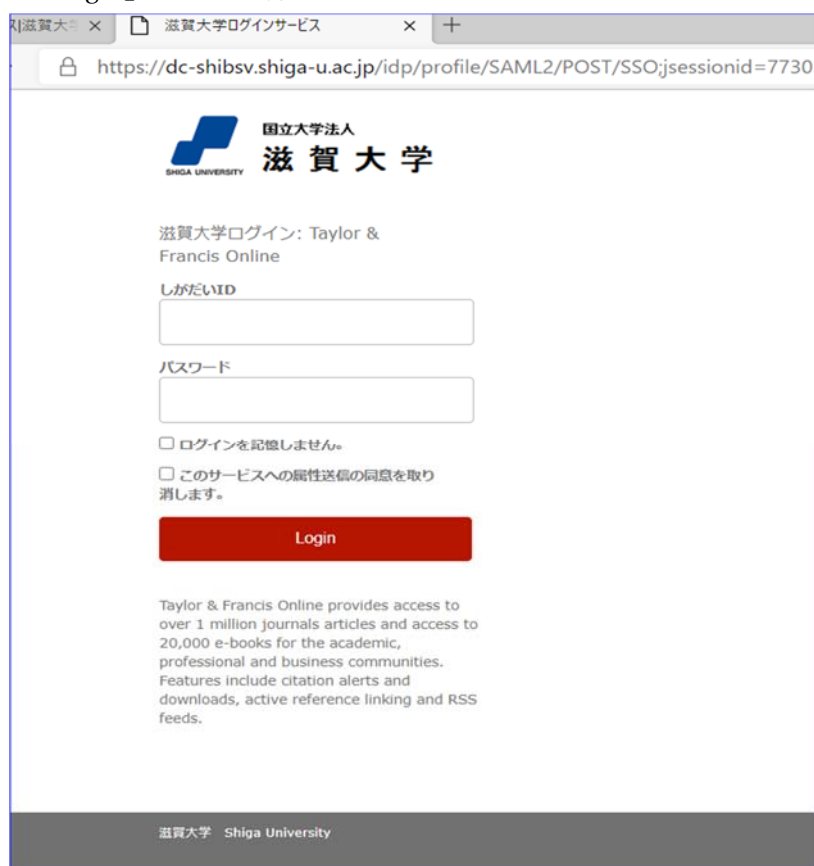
X|滋賀大 ×

滋賀大学ログインサービス ×

+

https://dc-shibsv.shiga-u.ac.jp/idp/profile/SAML2/POST/SSO;jsessionid=7730

SHIGA UNIVERSITY

国立大学法人

滋賀大学

滋賀大学ログイン: Taylor & Francis Online

しがだいID

パスワード

ログインを記憶しません。

このサービスへの属性送信の同意を取り消します。

Login

Taylor & Francis Online provides access to over 1 million journals articles and access to 20,000 e-books for the academic, professional and business communities. Features include citation alerts and downloads, active reference linking and RSS feeds.

滋賀大学 Shiga University